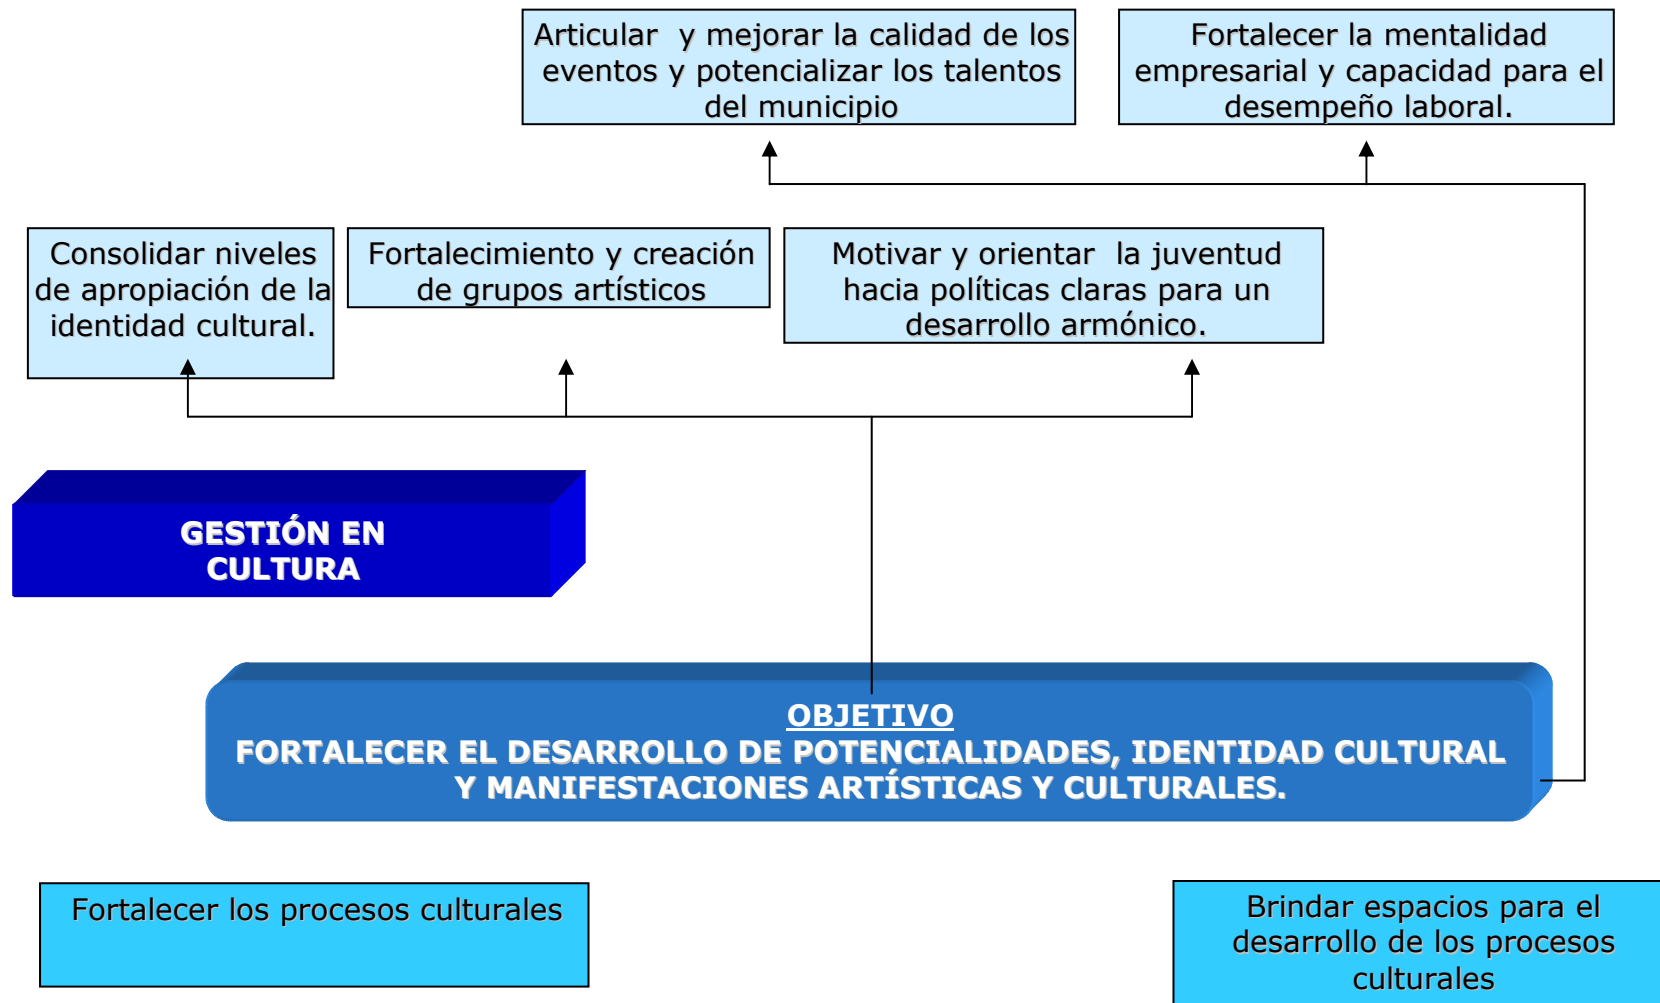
Articular y mejorar la calidad de los eventos y potencializar los talentos del municipio

Fortalecer la mentalidad empresarial y capacidad para el desempeño laboral.

Consolidar niveles de apropiación de la identidad cultural.

Fortalecimiento y creación de grupos artísticos

Motivar y orientar la juventud hacia políticas claras para un desarrollo armónico.

GESTIÓN EN CULTURA

OBJETIVO
FORTALECER EL DESARROLLO DE POTENCIALIDADES, IDENTIDAD CULTURAL Y MANIFESTACIONES ARTÍSTICAS Y CULTURALES.

Fortalecer los procesos culturales

Brindar espacios para el desarrollo de los procesos culturales